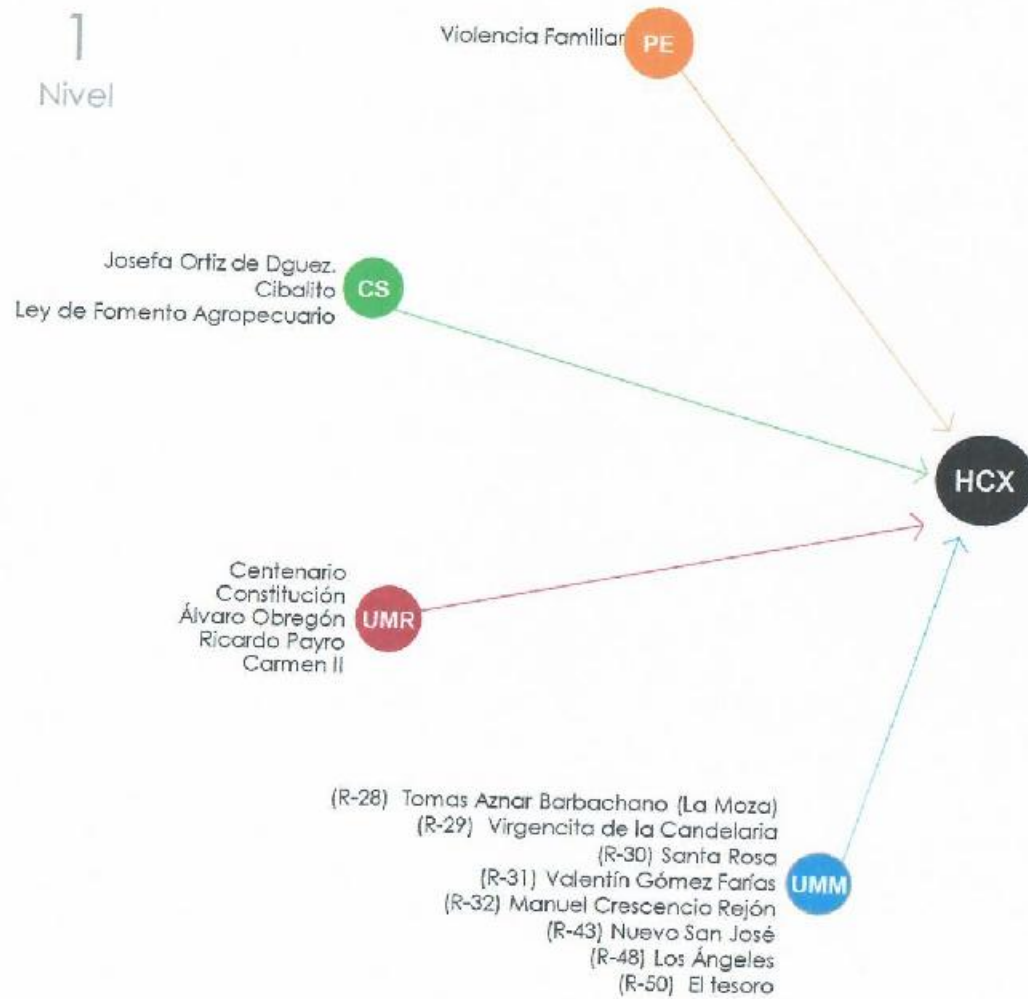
1
Nivel

Violencia Familiar PE

Josefa Ortiz de Dguez.
Cibalito CS
Ley de Fomento Agropecuario

HCX

Centenario
Constitución
Álvaro Obregón UMR
Ricardo Payro
Carmen II

(R-28) Tomas Aznar Barbachano (La Moza)
(R-29) Virgencita de la Candelaria
(R-30) Santa Rosa
(R-31) Valentín Gómez Farías UMM
(R-32) Manuel Crescencio Rejón
(R-43) Nuevo San José
(R-48) Los Ángeles
(R-50) El tesoro